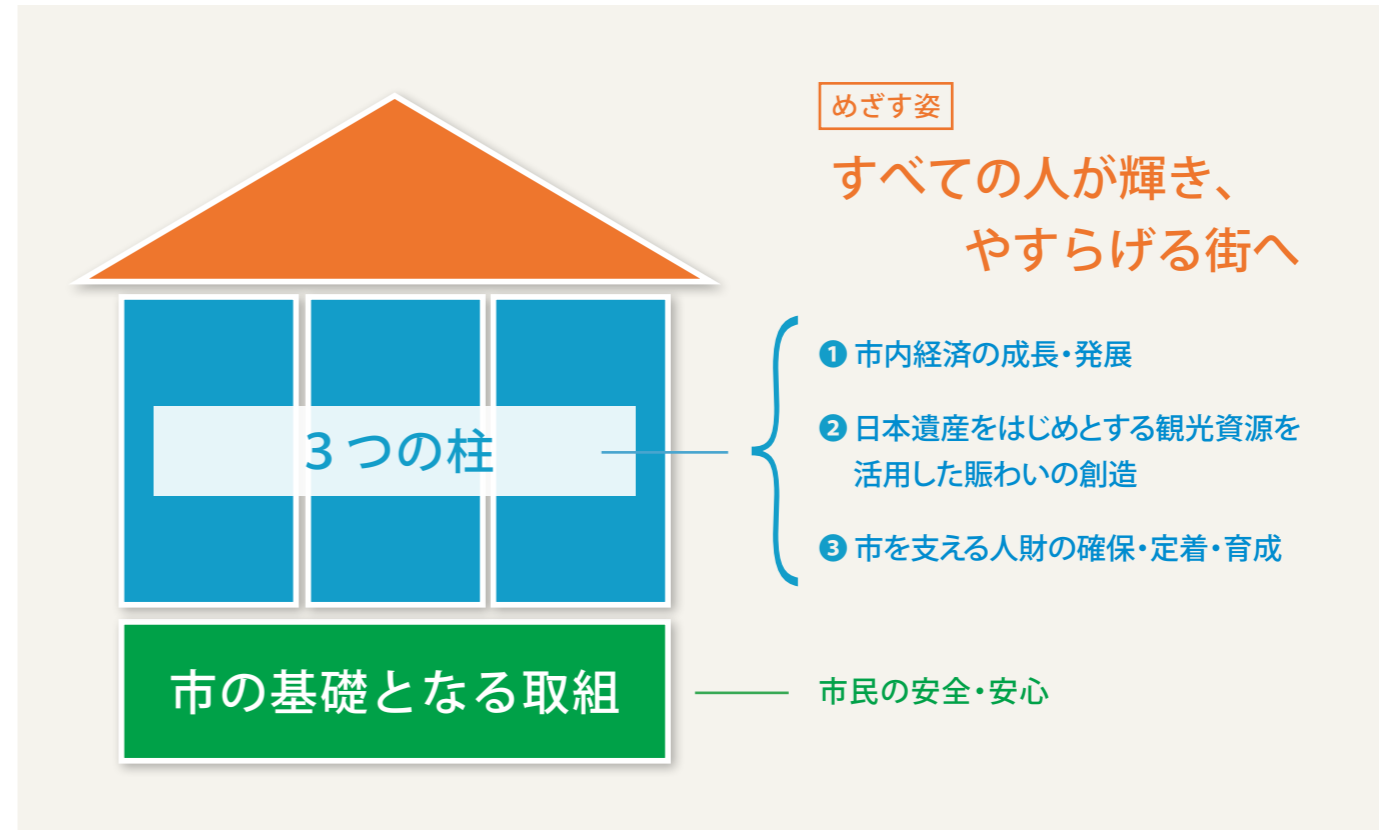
めざす姿

すべての人が輝き、
やすらげる街へ

３つの柱

❶ 市内経済の成長・発展

❷ 日本遺産をはじめとする観光資源を活用した賑わいの創造

❸ 市を支える人財の確保・定着・育成

市の基礎となる取組

市民の安全・安心